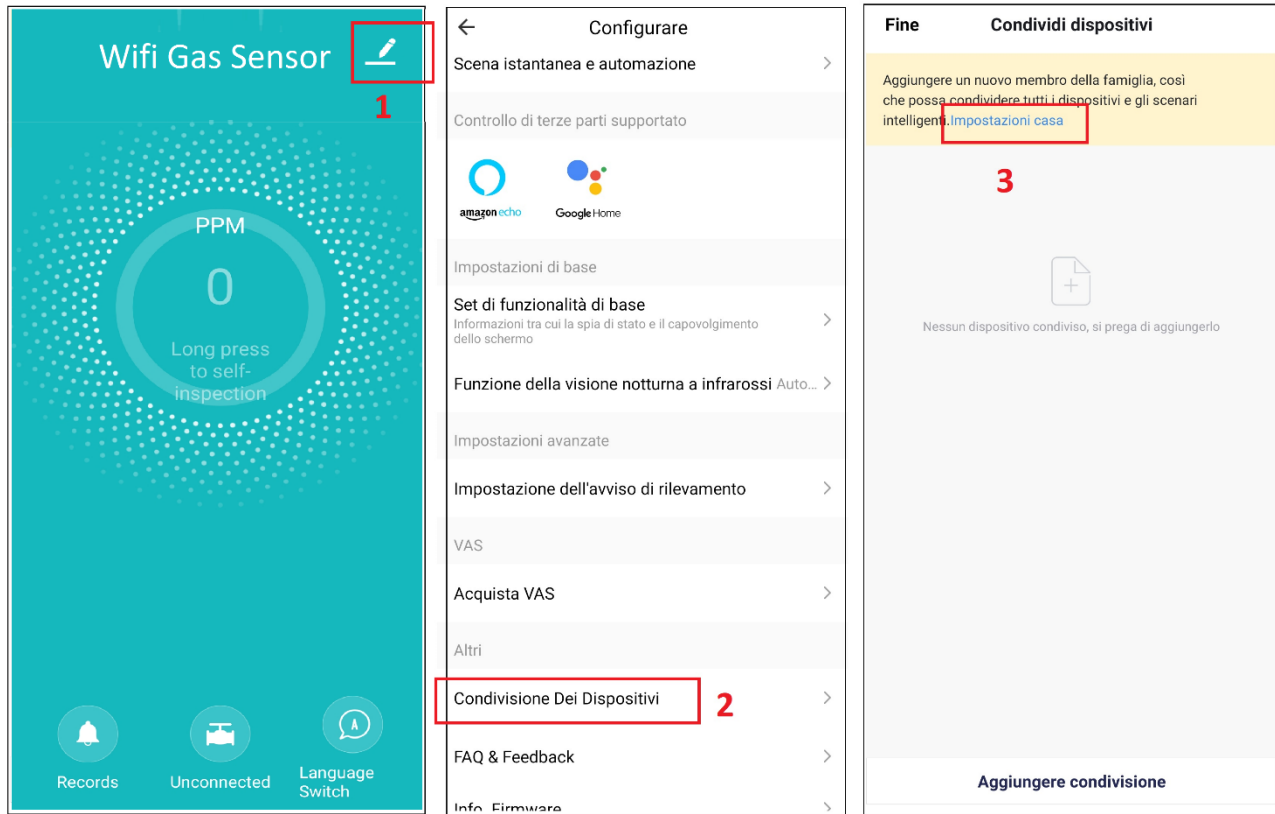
Wifi Gas Sensor

1

PPM

0

Long press to self-inspection

Records

Unconnected

Language Switch

Configurare

Scena istantanea e automazione

Controllo di terze parti supportato

amazon echo

Google Home

Impostazioni di base

Set di funzionalità di base
Informazioni tra cui la spia di stato e il capovolgimento dello schermo

Funzione della visione notturna a infrarossi Auto...

Impostazioni avanzate

Impostazione dell'avviso di rilevamento

VAS

Acquista VAS

Altri

Condivisione Dei Dispositivi

2

FAQ & Feedback

Info. Firmware

Fine

Condividi dispositivi

Aggiungere un nuovo membro della famiglia, così che possa condividere tutti i dispositivi e gli scenari intelligenti.Impostazioni casa

3

Nessun dispositivo condiviso, si prega di aggiungerlo

Aggiungere condivisione